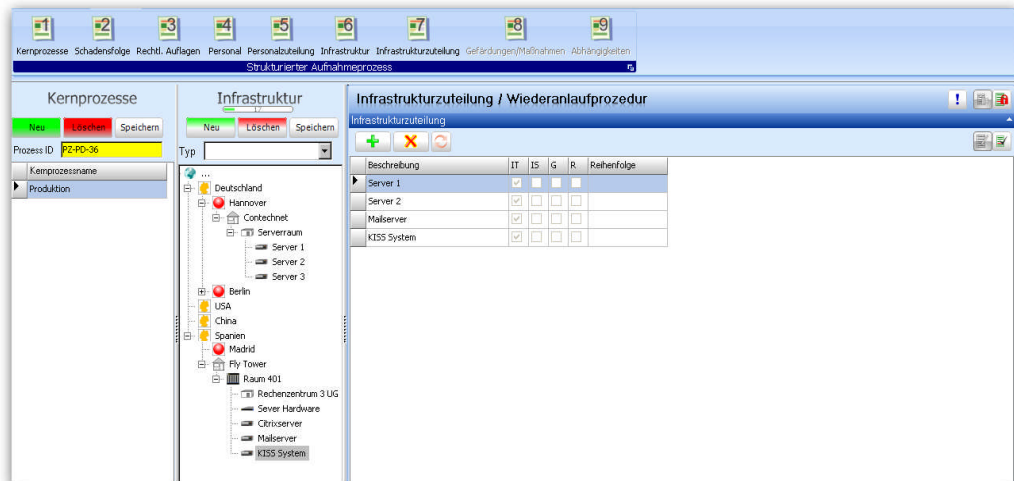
1 Kernprozesse 2 Schadensfolge 3 Rechtl. Auflagen 4 Personal 5 Personalzuteilung 6 Infrastruktur 7 Infrastrukturzuteilung 8 Gefährdungen/Maßnahmen 9 Abhängigkeiten

Strukturierter Aufnahmeprozess

Kernprozesse

Neu Löschen Speichern

Prozess ID PZ-PD-36

| | Kernprozessname |
|---|---|
| ▶ | Produktion |

Infrastruktur

Neu Löschen Speichern

Typ

...
Deutschland
Hannover
Contechnet
Serverraum
Server 1
Server 2
Server 3
Berlin
USA
China
Spanien
Madrid
Fly Tower
Raum 401
Rechenzentrum 3 UG
Sever Hardware
Citrixserver
Mailserver
KISS System

Infrastrukturzuteilung / Wiederanlaufprozedur

Infrastrukturzuteilung

| | Beschreibung | IT | IS | G | R | Reihenfolge |
|---|---|---|---|---|---|---|
| ▶ | Server 1 | | | | | |
| | Server 2 | | | | | |
| | Mailserver | | | | | |
| | KISS System | | | | | |